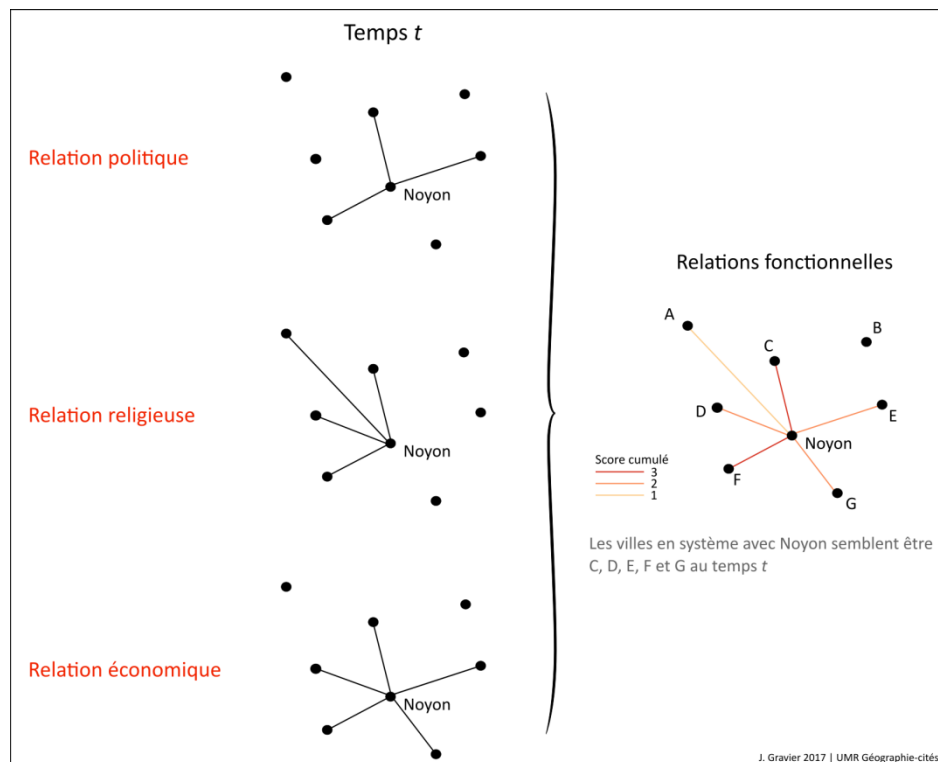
Temps $t$

Relation politique

Noyon

Relation religieuse

Noyon

Relation économique

Noyon

Relations fonctionnelles

A

B

C

D

E

Noyon

F

G

Score cumulé
3
2
1

Les villes en système avec Noyon semblent être C, D, E, F et G au temps $t$

J. Gravier 2017 | UMR Géographie-cités